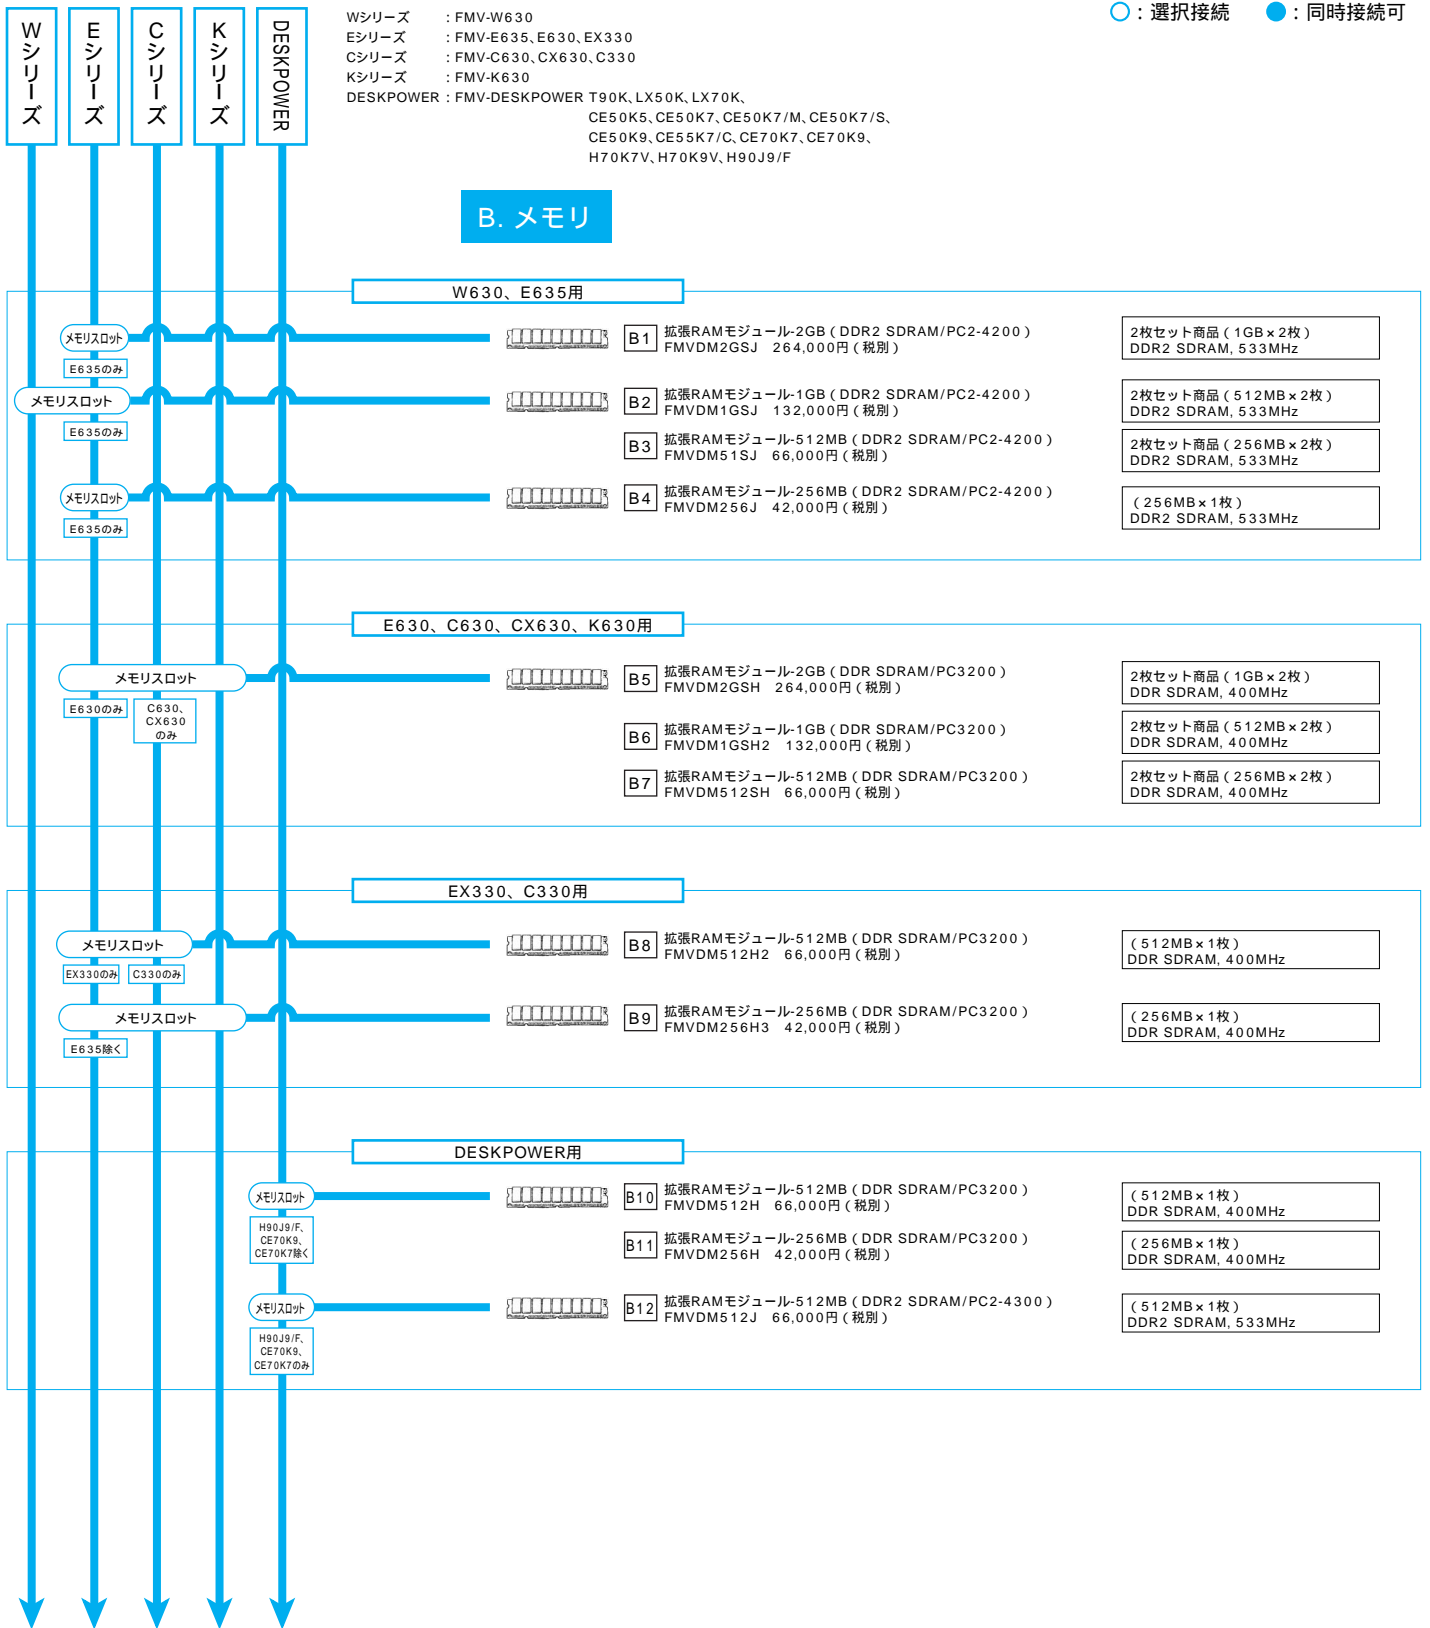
Wシリーズ
Eシリーズ
Cシリーズ
Kシリーズ
DESKPOWER

Wシリーズ : FMV-W630
Eシリーズ : FMV-E635、E630、EX330
Cシリーズ : FMV-C630、CX630、C330
Kシリーズ : FMV-K630
DESKPOWER : FMV-DESKPOWER T90K、LX50K、LX70K、CE50K5、CE50K7、CE50K7/M、CE50K7/S、CE50K9、CE55K7/C、CE70K7、CE70K9、H70K7V、H70K9V、H90J9/F

○ : 選択接続 ● : 同時接続可

B. メモリ

W630、E635用

メモリスロット
E635のみ
メモリスロット
E635のみ
メモリスロット
E635のみ

B1 拡張RAMモジュール-2GB ( DDR2 SDRAM/PC2-4200 ) FMVDM2GSJ 264,000円 ( 税別 )
2枚セット商品 ( 1GB × 2枚 ) DDR2 SDRAM, 533MHz

B2 拡張RAMモジュール-1GB ( DDR2 SDRAM/PC2-4200 ) FMVDM1GSJ 132,000円 ( 税別 )
2枚セット商品 ( 512MB × 2枚 ) DDR2 SDRAM, 533MHz

B3 拡張RAMモジュール-512MB ( DDR2 SDRAM/PC2-4200 ) FMVDM51SJ 66,000円 ( 税別 )
2枚セット商品 ( 256MB × 2枚 ) DDR2 SDRAM, 533MHz

B4 拡張RAMモジュール-256MB ( DDR2 SDRAM/PC2-4200 ) FMVDM256J 42,000円 ( 税別 )
( 256MB × 1枚 ) DDR2 SDRAM, 533MHz

E630、C630、CX630、K630用

メモリスロット
E630のみ
C630、CX630のみ

B5 拡張RAMモジュール-2GB ( DDR SDRAM/PC3200 ) FMVDM2GSH 264,000円 ( 税別 )
2枚セット商品 ( 1GB × 2枚 ) DDR SDRAM, 400MHz

B6 拡張RAMモジュール-1GB ( DDR SDRAM/PC3200 ) FMVDM1GSH2 132,000円 ( 税別 )
2枚セット商品 ( 512MB × 2枚 ) DDR SDRAM, 400MHz

B7 拡張RAMモジュール-512MB ( DDR SDRAM/PC3200 ) FMVDM512SH 66,000円 ( 税別 )
2枚セット商品 ( 256MB × 2枚 ) DDR SDRAM, 400MHz

EX330、C330用

メモリスロット
EX330のみ
C330のみ
メモリスロット
E635除く

B8 拡張RAMモジュール-512MB ( DDR SDRAM/PC3200 ) FMVDM512H2 66,000円 ( 税別 )
( 512MB × 1枚 ) DDR SDRAM, 400MHz

B9 拡張RAMモジュール-256MB ( DDR SDRAM/PC3200 ) FMVDM256H3 42,000円 ( 税別 )
( 256MB × 1枚 ) DDR SDRAM, 400MHz

DESKPOWER用

メモリスロット
H90J9/F、CE70K9、CE70K7除く
メモリスロット
H90J9/F、CE70K9、CE70K7のみ

B10 拡張RAMモジュール-512MB ( DDR SDRAM/PC3200 ) FMVDM512H 66,000円 ( 税別 )
( 512MB × 1枚 ) DDR SDRAM, 400MHz

B11 拡張RAMモジュール-256MB ( DDR SDRAM/PC3200 ) FMVDM256H 42,000円 ( 税別 )
( 256MB × 1枚 ) DDR SDRAM, 400MHz

B12 拡張RAMモジュール-512MB ( DDR2 SDRAM/PC2-4300 ) FMVDM512J 66,000円 ( 税別 )
( 512MB × 1枚 ) DDR2 SDRAM, 533MHz